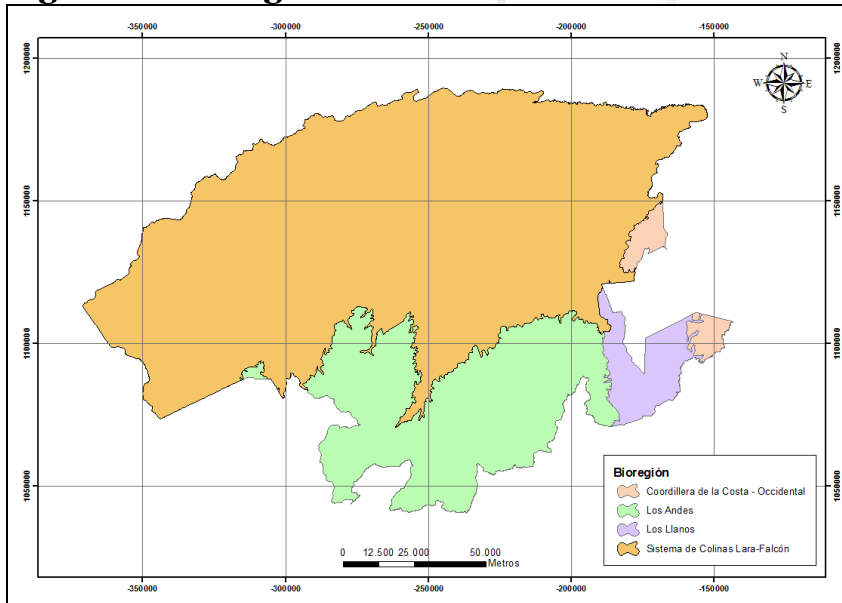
-350000 -300000 -250000 -200000 -150000

1200000 1150000 1100000 1050000

1200000 1150000 1100000 1050000

N
W E
S

Bioregión
Coordillera de la Costa - Occidental
Los Andes
Los Llanos
Sistema de Colinas Lara-Falcón

0 12.500 25.000 50.000
Metros

-350000 -300000 -250000 -200000 -150000